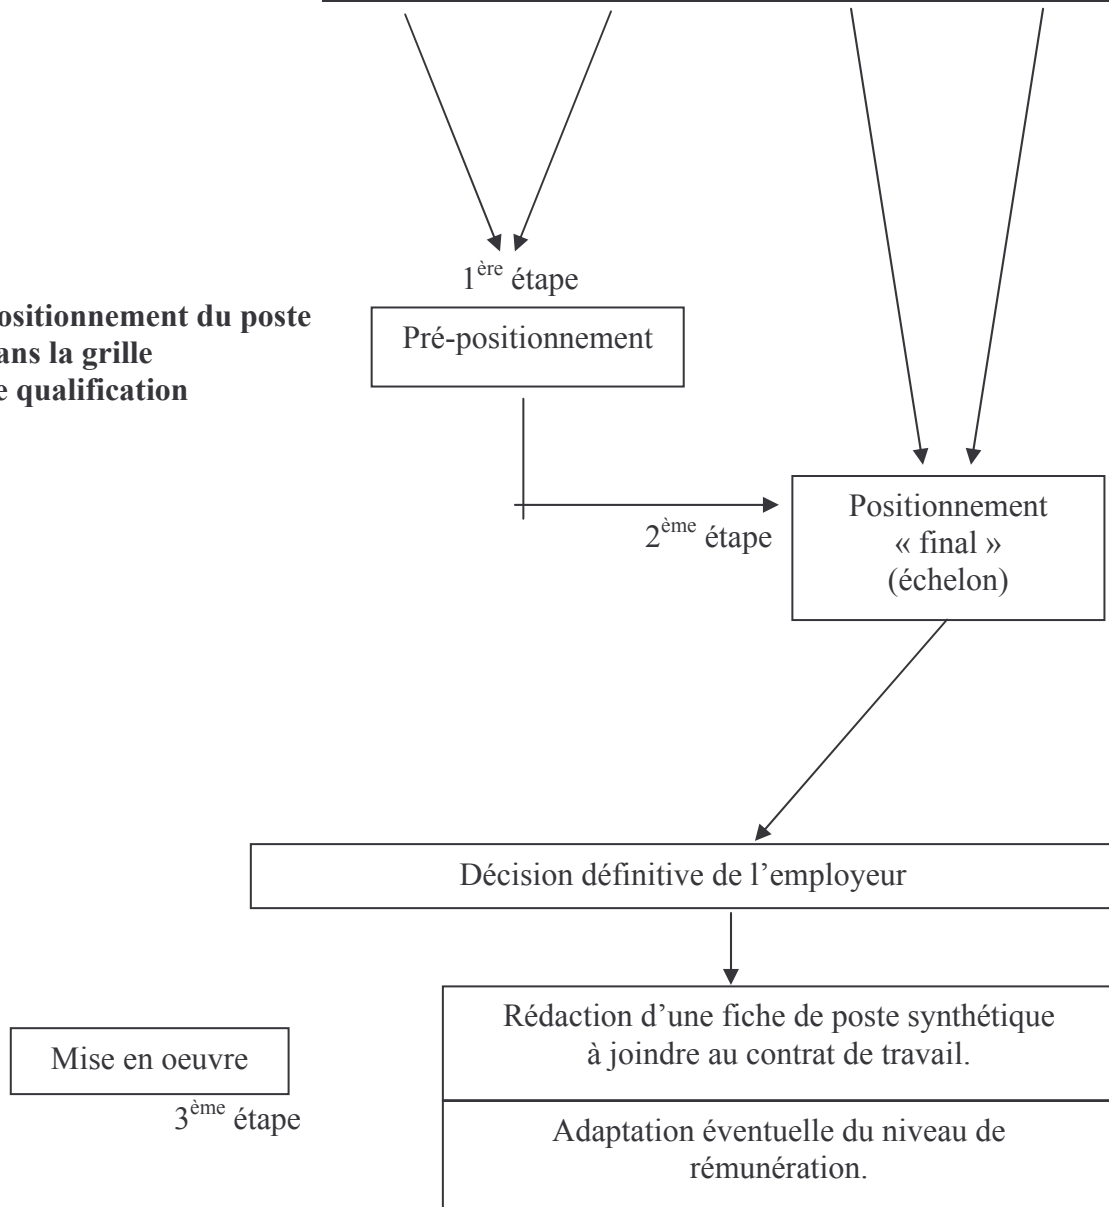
ositionnement du poste
ans la grille
e qualification

1$^{ère}$ étape

Pré-positionnement

2$^{ème}$ étape

Positionnement « final » (échelon)

Décision définitive de l'employeur

Mise en oeuvre

3$^{ème}$ étape

Rédaction d'une fiche de poste synthétique à joindre au contrat de travail.

Adaptation éventuelle du niveau de rémunération.